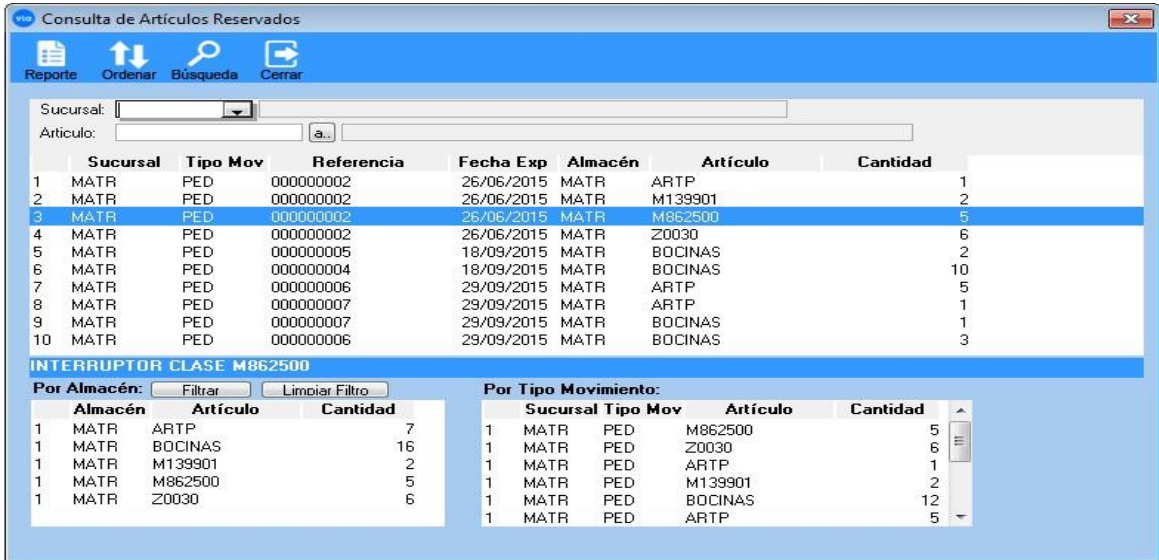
Consulta de Artículos Reservados

Reporte Ordenar Búsqueda Cerrar

Sucursal:
Articulo: a..

| | Sucursal | Tipo Mov | Referencia | Fecha Exp | Almacén | Artículo | Cantidad |
|---|---|---|---|---|---|---|---|
| 1 | MATR | PED | 000000002 | 26/06/2015 | MATR | ARTP | 1 |
| 2 | MATR | PED | 000000002 | 26/06/2015 | MATR | M139901 | 2 |
| 3 | MATR | PED | 000000002 | 26/06/2015 | MATR | M862500 | 5 |
| 4 | MATR | PED | 000000002 | 26/06/2015 | MATR | Z0030 | 6 |
| 5 | MATR | PED | 000000005 | 18/09/2015 | MATR | BOCINAS | 2 |
| 6 | MATR | PED | 000000004 | 18/09/2015 | MATR | BOCINAS | 10 |
| 7 | MATR | PED | 000000006 | 29/09/2015 | MATR | ARTP | 5 |
| 8 | MATR | PED | 000000007 | 29/09/2015 | MATR | ARTP | 1 |
| 9 | MATR | PED | 000000007 | 29/09/2015 | MATR | BOCINAS | 1 |
| 10 | MATR | PED | 000000006 | 29/09/2015 | MATR | BOCINAS | 3 |

INTERRUPTOR CLASE M862500

Por Almacén: Filtrar Limpiar Filtro

| | Almacén | Artículo | Cantidad |
|---|---|---|---|
| 1 | MATR | ARTP | 7 |
| 1 | MATR | BOCINAS | 16 |
| 1 | MATR | M139901 | 2 |
| 1 | MATR | M862500 | 5 |
| 1 | MATR | Z0030 | 6 |

Por Tipo Movimiento:

| | Sucursal | Tipo Mov | Artículo | Cantidad |
|---|---|---|---|---|
| 1 | MATR | PED | M862500 | 5 |
| 1 | MATR | PED | Z0030 | 6 |
| 1 | MATR | PED | ARTP | 1 |
| 1 | MATR | PED | M139901 | 2 |
| 1 | MATR | PED | BOCINAS | 12 |
| 1 | MATR | PED | ARTP | 5 |